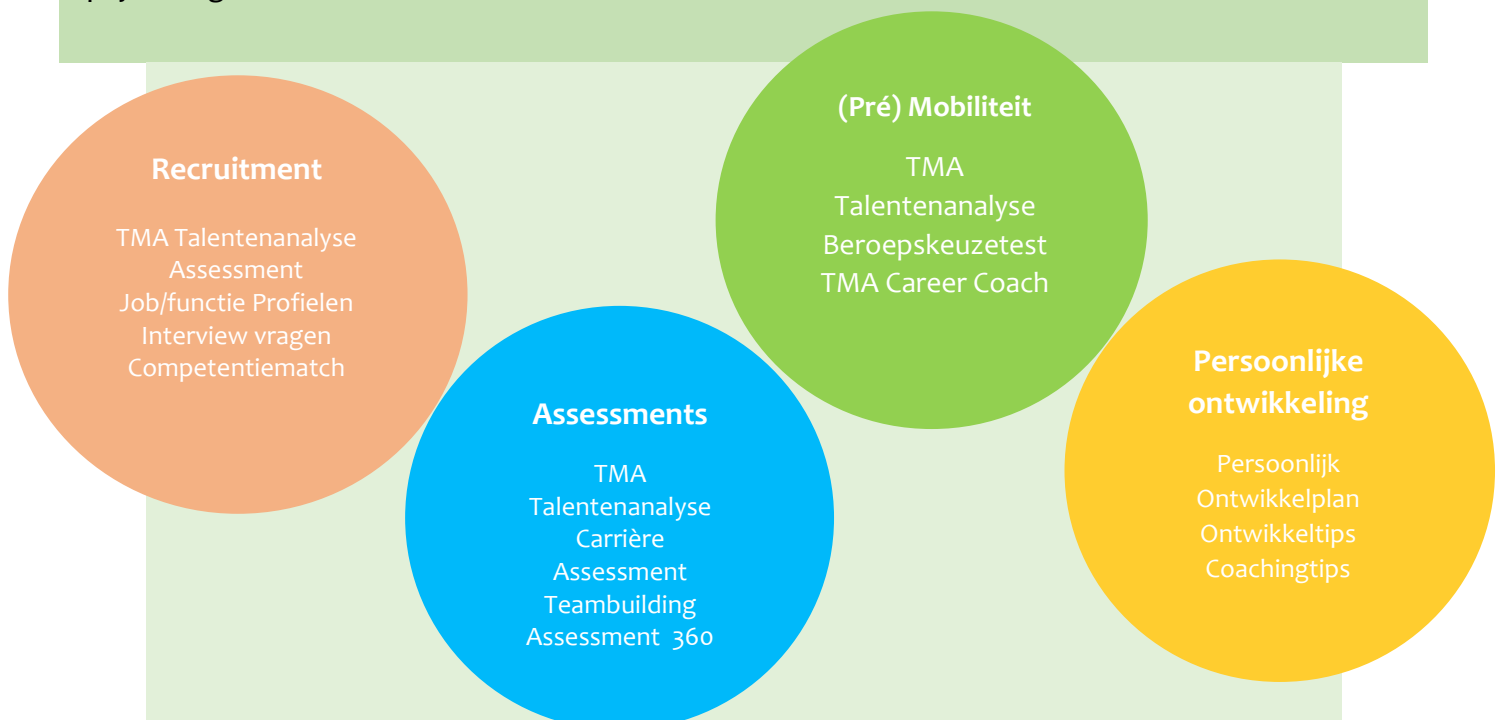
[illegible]

Recruitment

TMA Talentenanalyse
Assessment
Job/functie Profielen
Interview vragen
Competentiematch

(Pré) Mobiliteit

TMA
Talentenanalyse
Beroepskeuzetest
TMA Career Coach

Assessments

TMA
Talentenanalyse
Carrière
Assessment
Teambuilding
Assessment 360

Persoonlijke ontwikkeling

Persoonlijk
Ontwikkelplan
Ontwikkeltips
Coachingtips